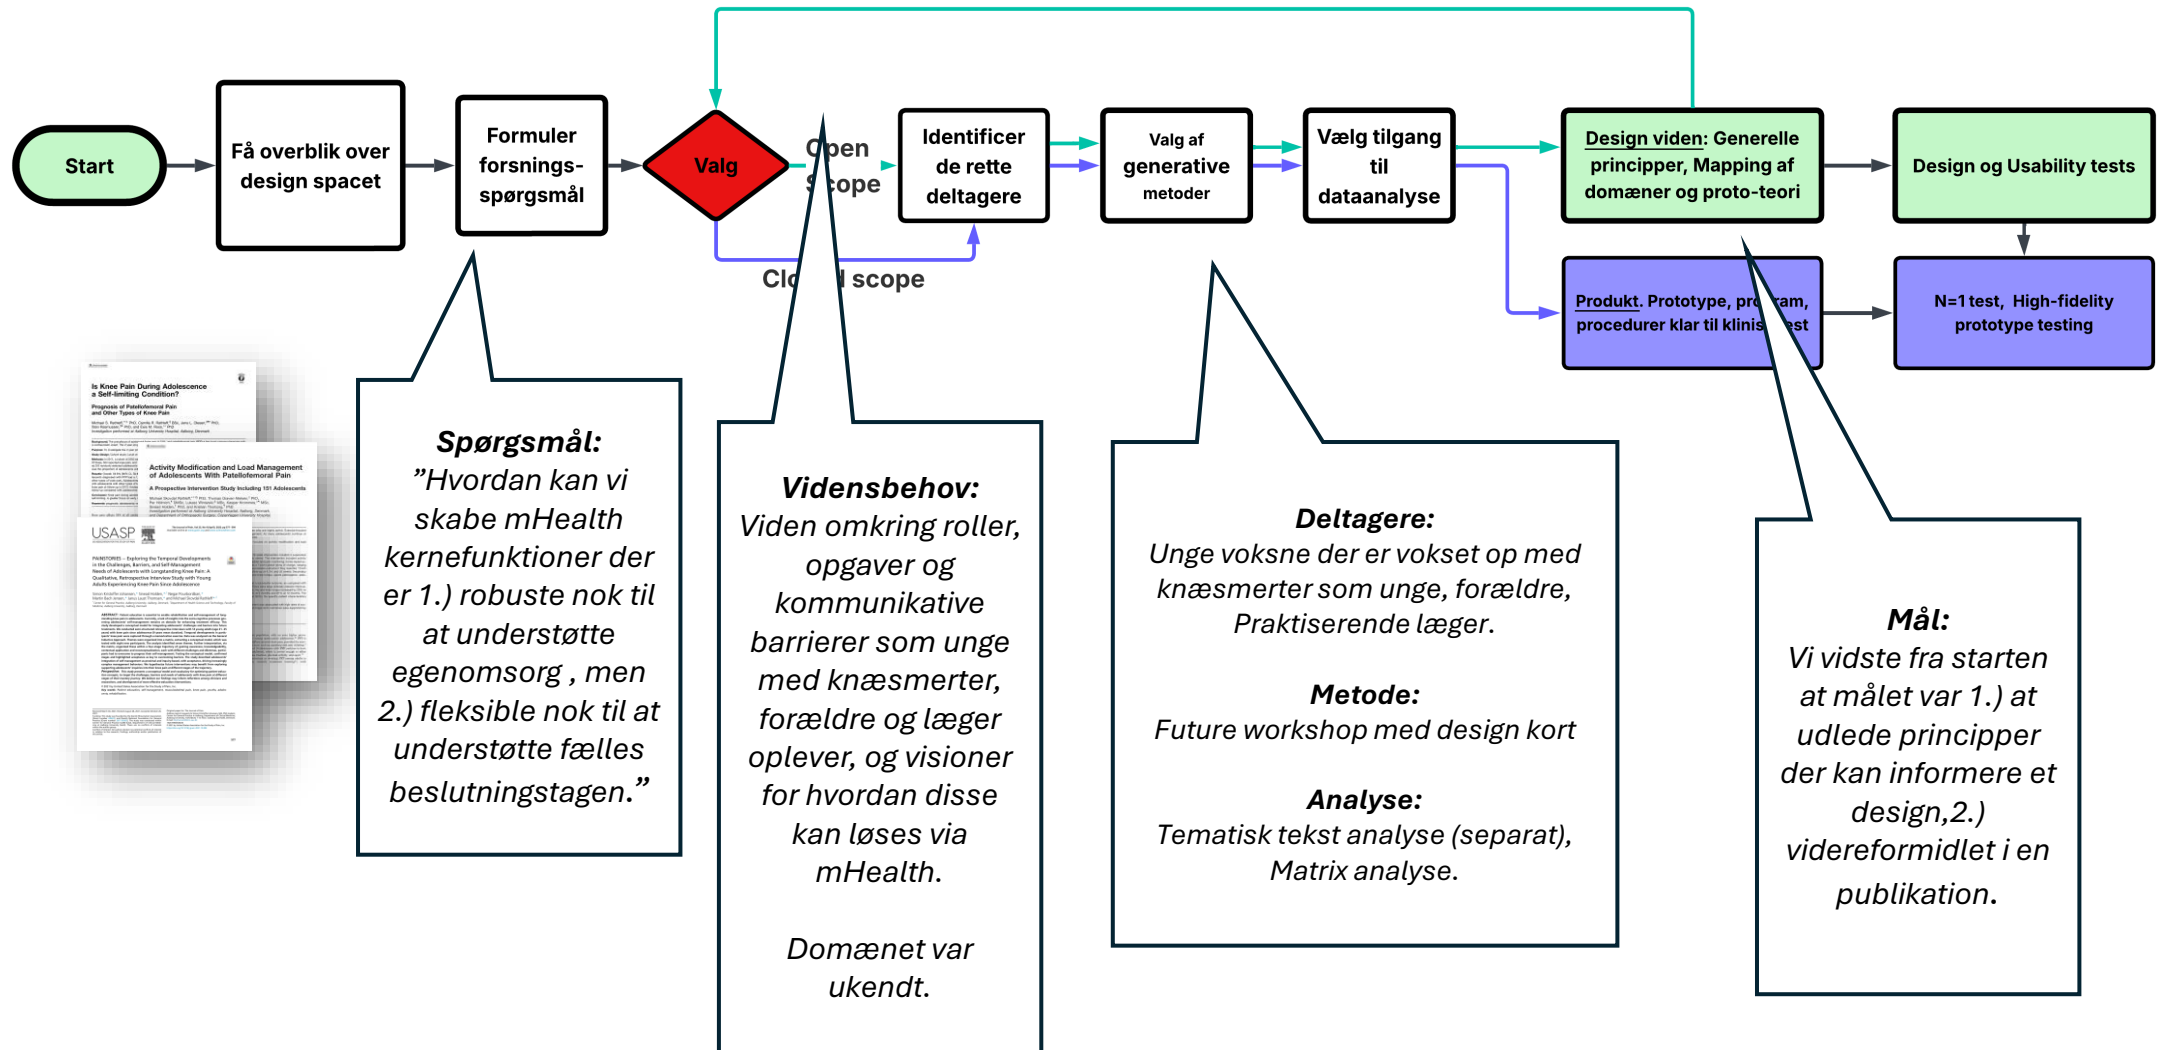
Start

Få overblik over design spacet

Formuler forsnings-spørgsmål

Valg

Open Scope

Closed scope

Identificer de rette deltagere

Valg af generative metoder

Vælg tilgang til dataanalyse

Design viden: Generelle principper, Mapping af domæner og proto-teori

Design og Usability tests

Produkt. Prototype, pro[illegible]am, procedurer klar til klinis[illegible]est

N=1 test, High-fidelity prototype testing

Is Knee Pain During Adolescence a Self-limiting Condition?

Activity Modification and Load Management of Adolescents With Patellofemoral Pain

USASP

Spørgsmål:
"Hvordan kan vi skabe mHealth kernefunktioner der er 1.) robuste nok til at understøtte egenomsorg , men 2.) fleksible nok til at understøtte fælles beslutningstagen."

Vidensbehov:
Viden omkring roller, opgaver og kommunikative barrierer som unge med knæsmerter, forældre og læger oplever, og visioner for hvordan disse kan løses via mHealth.

Domænet var ukendt.

Deltagere:
Unge voksne der er vokset op med knæsmerter som unge, forældre, Praktiserende læger.

Metode:
Future workshop med design kort

Analyse:
Tematisk tekst analyse (separat), Matrix analyse.

Mål:
Vi vidste fra starten at målet var 1.) at udlede principper der kan informere et design,2.) videreformidlet i en publikation.